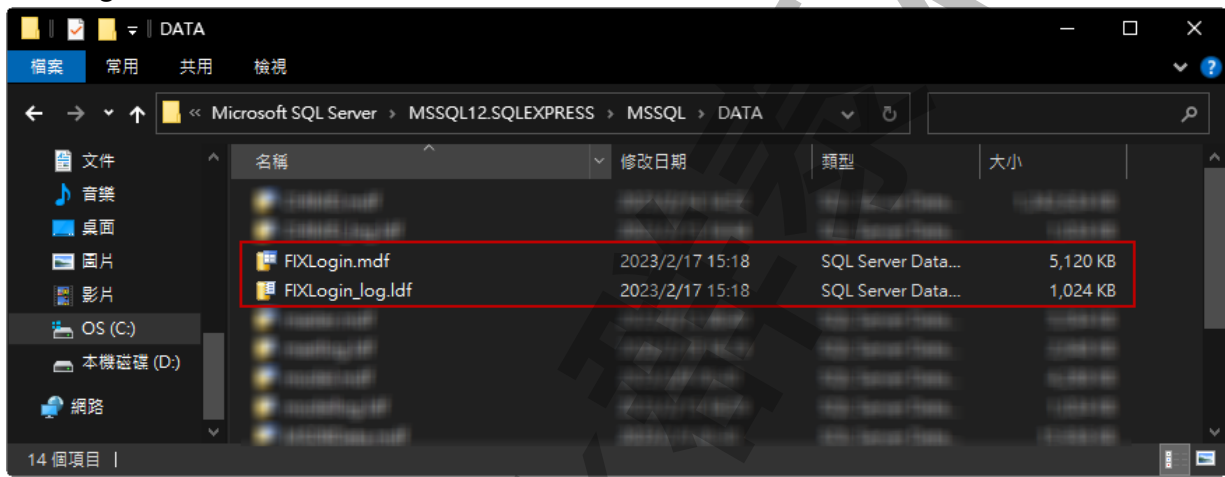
DATA

檔案 常用 共用 檢視

« Microsoft SQL Server › MSSQL12.SQLEXPRESS › MSSQL › DATA

文件
音樂
桌面
圖片
影片
OS (C:)
本機磁碟 (D:)
網路

| 名稱 | 修改日期 | 類型 | 大小 |
|---|---|---|---|
| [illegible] | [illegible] | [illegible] | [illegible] |
| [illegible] | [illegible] | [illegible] | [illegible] |
| FIXLogin.mdf | 2023/2/17 15:18 | SQL Server Data... | 5,120 KB |
| FIXLogin_log.ldf | 2023/2/17 15:18 | SQL Server Data... | 1,024 KB |
| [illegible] | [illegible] | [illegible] | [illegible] |
| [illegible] | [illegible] | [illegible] | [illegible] |
| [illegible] | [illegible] | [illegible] | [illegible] |
| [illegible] | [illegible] | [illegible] | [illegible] |
| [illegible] | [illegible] | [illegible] | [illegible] |

14 個項目 |